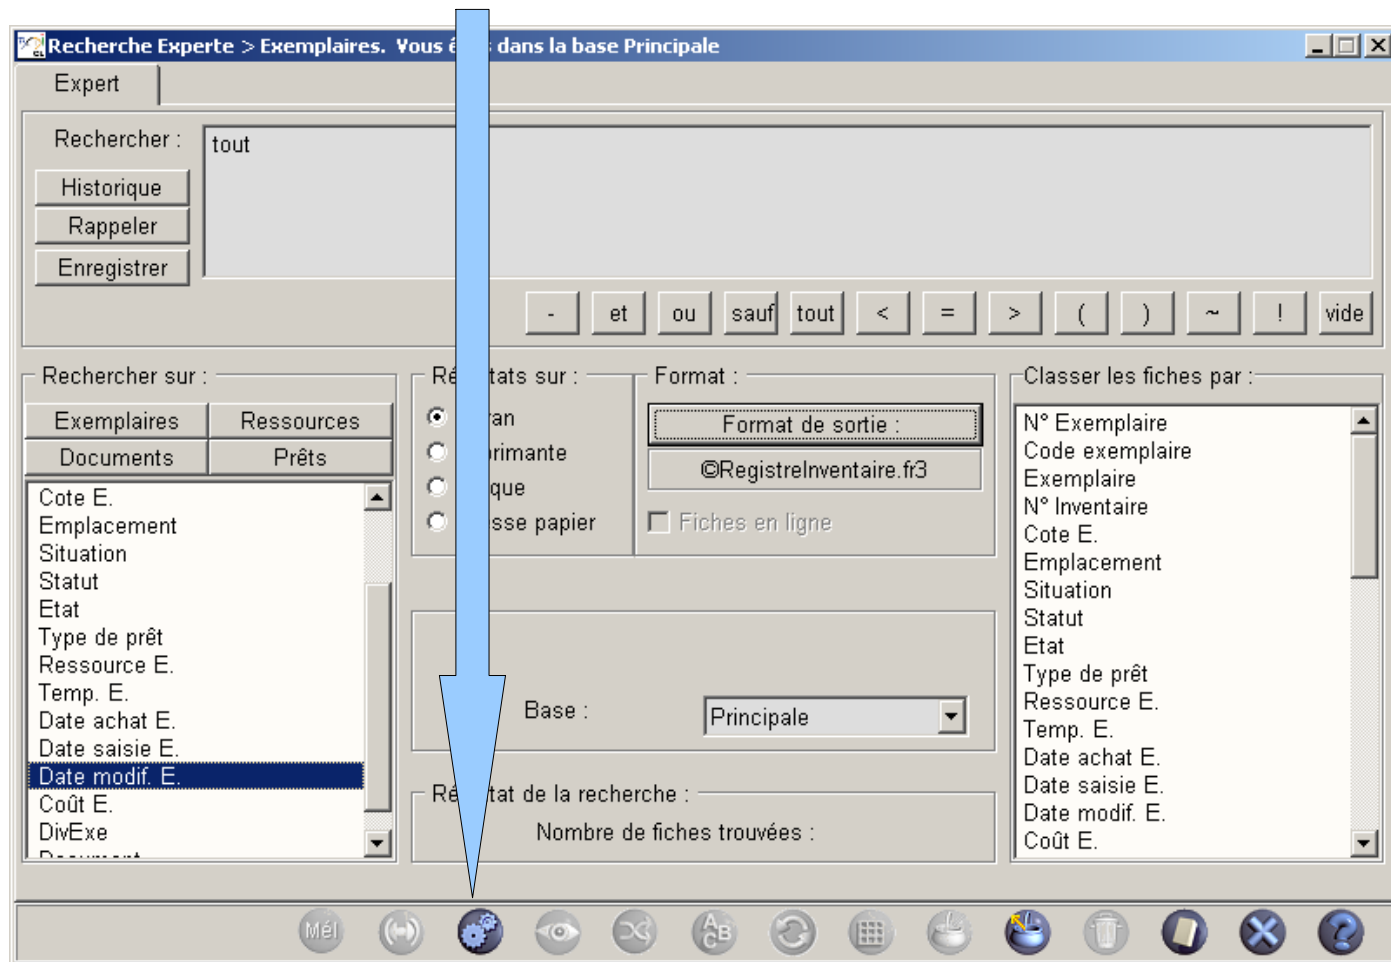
Recherche Experte > Exemplaires. Vous é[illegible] dans la base Principale

Expert

Rechercher :

tout

Historique

Rappeler

Enregistrer

-
et
ou
sauf
tout
<
=
>
(
)
~
!
vide

Rechercher sur :

Exemplaires
Ressources
Documents
Prêts

Cote E.
Emplacement
Situation
Statut
Etat
Type de prêt
Ressource E.
Temp. E.
Date achat E.
Date saisie E.
Date modif. E.
Coût E.
DivExe

Ré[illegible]tats sur :

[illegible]ran
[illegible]rimante
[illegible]que
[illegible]sse papier

Format :

Format de sortie :

©RegistreInventaire.fr3

Fiches en ligne

Base :

Principale

Ré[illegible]tat de la recherche :

Nombre de fiches trouvées :

Classer les fiches par :

N° Exemplaire
Code exemplaire
Exemplaire
N° Inventaire
Cote E.
Emplacement
Situation
Statut
Etat
Type de prêt
Ressource E.
Temp. E.
Date achat E.
Date saisie E.
Date modif. E.
Coût E.

Mél